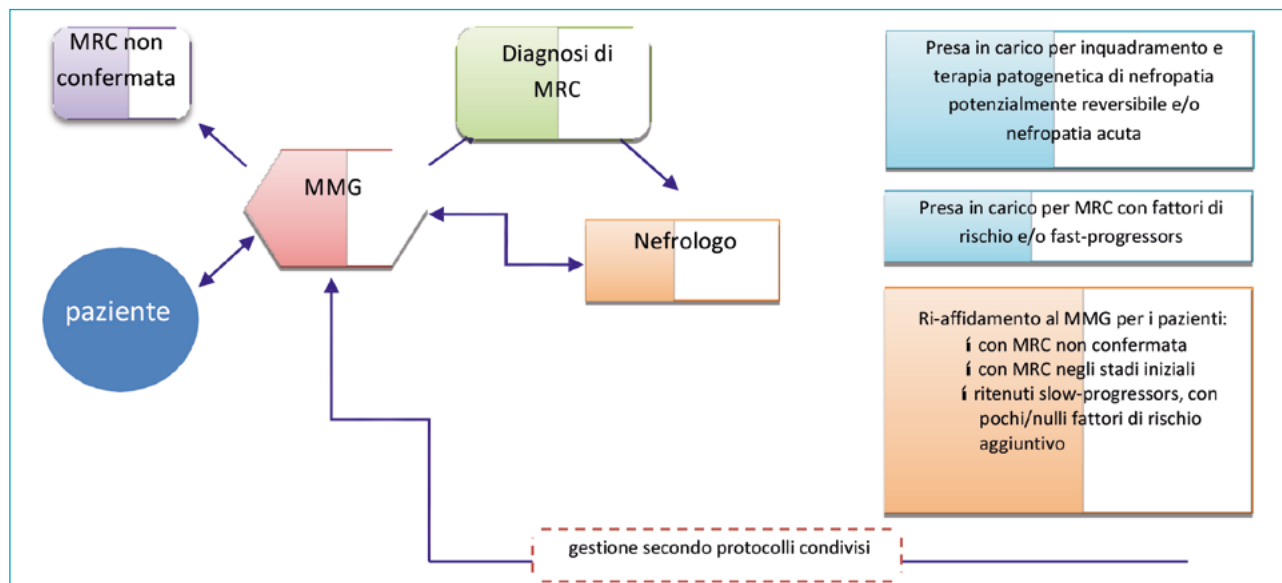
MRC non confermata

Diagnosi di MRC

MMG

paziente

Nefrologo

Presa in carico per inquadramento e terapia patogenetica di nefropatia potenzialmente reversibile e/o nefropatia acuta

Presa in carico per MRC con fattori di rischio e/o fast-progressors

Ri-affidamento al MMG per i pazienti:
í con MRC non confermata
í con MRC negli stadi iniziali
í ritenuti slow-progressors, con pochi/nulli fattori di rischio aggiuntivo

gestione secondo protocolli condivisi